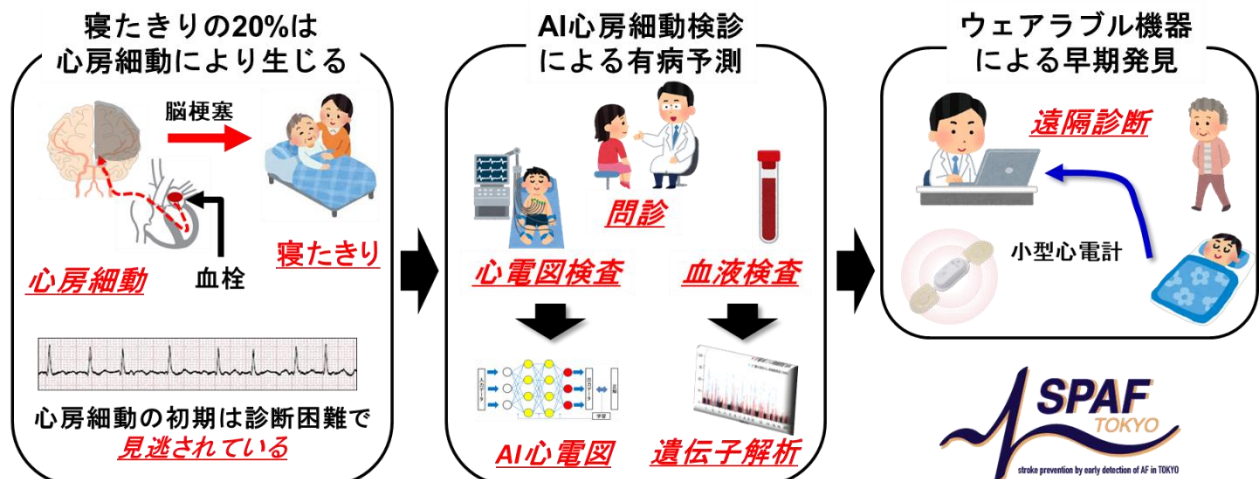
寝たきりの20%は
心房細動により生じる

脳梗塞

寝たきり

心房細動

血栓

心房細動の初期は診断困難で
見逃されている

AI心房細動検診
による有病予測

問診

心電図検査

血液検査

AI心電図

遺伝子解析

ウェアラブル機器
による早期発見

遠隔診断

小型心電計

SPAF
TOKYO
stroke prevention by early detection of AF in TOKYO